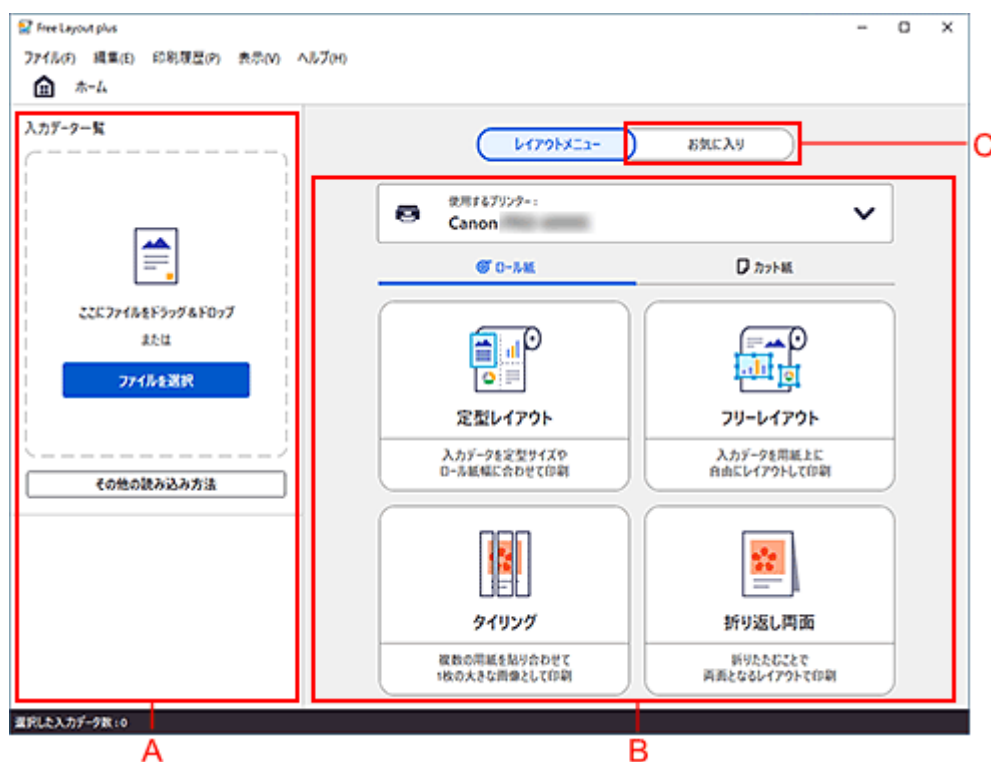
Free Layout plus

ファイル(F) 編集(E) 印刷履歴(P) 表示(V) ヘルプ(H)

ホーム

入力データ一覧

ここにファイルをドラッグ＆ドロップ

または

ファイルを選択

その他の読み込み方法

レイアウトメニュー

お気に入り

C

使用するプリンター：

Canon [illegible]

ロール紙

カット紙

定型レイアウト

入力データを定型サイズやロール紙幅に合わせて印刷

フリーレイアウト

入力データを用紙上に自由にレイアウトして印刷

タイリング

複数の用紙を貼り合わせて1枚の大きな画像として印刷

折り返し両面

折りたたむことで両面となるレイアウトで印刷

選択した入力データ数：0

A

B